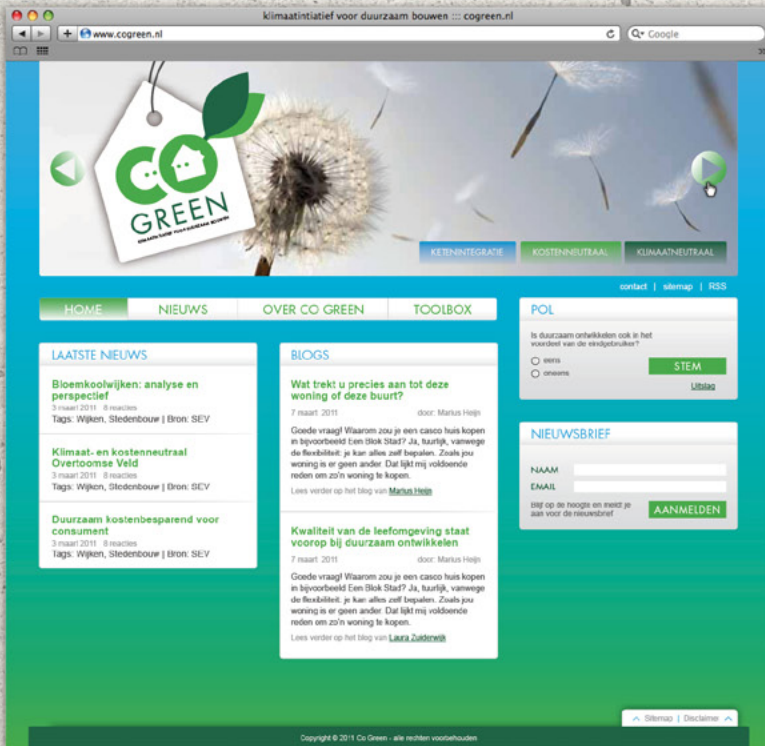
klimaatintiatief voor duurzaam bouwen ::: cogreen.nl

www.cogreen.nl

Google

CO GREEN

KLIMAATINITIATIEF VOOR DUURZAAM BOUWEN

KETENINTEGRATIE

KOSTENNEUTRAAL

KLIMAATNEUTRAAL

contact | sitemap | RSS

HOME

NIEUWS

OVER CO GREEN

TOOLBOX

POL

Is duurzaam ontwikkelen ook in het voordeel van de eindgebruiker?

eens

oneens

STEM

Uitslag

LAATSTE NIEUWS

Bloemkoolwijken: analyse en perspectief
3 maart 2011 8 reacties
Tags: Wijken, Stedenbouw | Bron: SEV

Klimaat- en kostenneutraal Overtoomse Veld
3 maart 2011 8 reacties
Tags: Wijken, Stedenbouw | Bron: SEV

Duurzaam kostenbesparend voor consument
3 maart 2011 8 reacties
Tags: Wijken, Stedenbouw | Bron: SEV

BLOGS

Wat trekt u precies aan tot deze woning of deze buurt?
7 maart 2011 door: Marius Heijs
Goede vraag! Waarom zou je een casco huis kopen in bijvoorbeeld Een Blok Stad? Ja, tuurlijk, vanwege de flexibiliteit: je kan alles zelf bepalen. Zoals jou woning is er geen ander. Dat lijkt mij voldoende reden om zo'n woning te kopen.
Lees verder op het blog van Marius Heijs

Kwaliteit van de leefomgeving staat voorop bij duurzaam ontwikkelen
7 maart 2011 door: Marius Heijs
Goede vraag! Waarom zou je een casco huis kopen in bijvoorbeeld Een Blok Stad? Ja, tuurlijk, vanwege de flexibiliteit: je kan alles zelf bepalen. Zoals jou woning is er geen ander. Dat lijkt mij voldoende reden om zo'n woning te kopen.
Lees verder op het blog van Laura Zuiderwijk

NIEUWSBRIEF

NAAM

EMAIL

Blijf op de hoogte en meld je aan voor de nieuwsbrief

AANMELDEN

Sitemap | Disclaimer

Copyright © 2011 Co Green - alle rechten voorbehouden